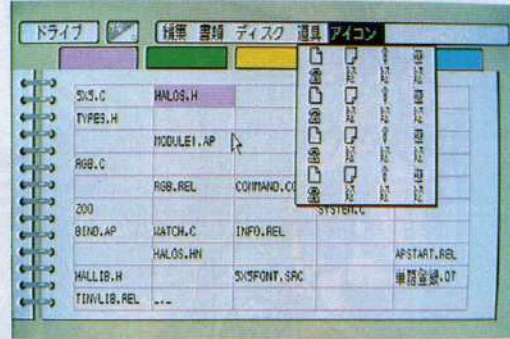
ドライブ

編集 書類 ディスク 道具 アイコン

SYS.C
HALOS.H
TYPES.H
MODULE1.AP
RGB.C
RGB.REL
COMMAND.CO
ZOO
SYSTEM.C
BIND.AP
WATCH.C
INFO.REL
HALOS.HM
APSTART.REL
HALLIB.H
SYSFONT.SRC
単語登録.DT
TINYLIB.REL
...